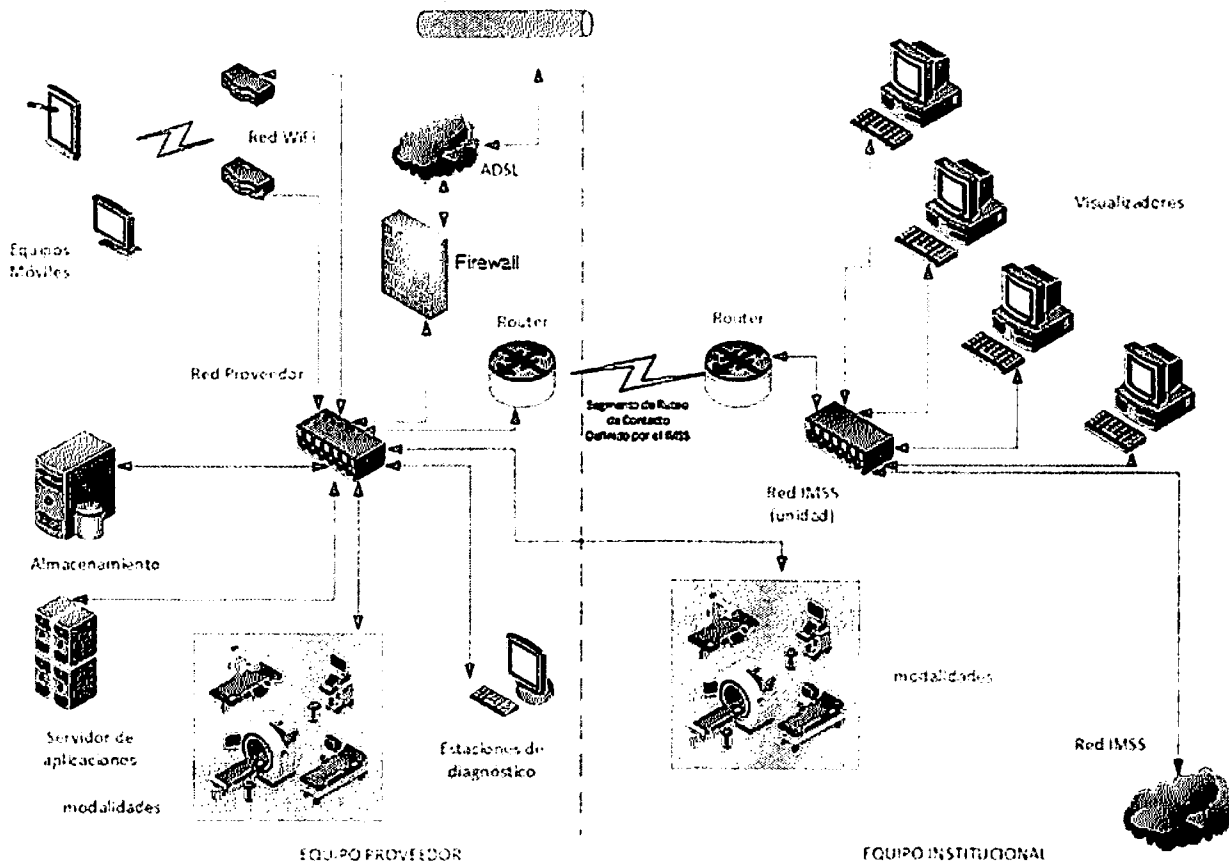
Red WiFi

ADSL

Firewall

Equipos Móviles

Visualizadores

Router

Router

Red Provevdor

Segmento de Ruteo de Contacto Definido por el IMSS

Red IMSS (unidad)

Almacenamiento

Servidor de aplicaciones

modalidades

Estaciones de diagnostico

modalidades

Red IMSS

EQUIPO PROVEEDOR

EQUIPO INSTITUCIONAL